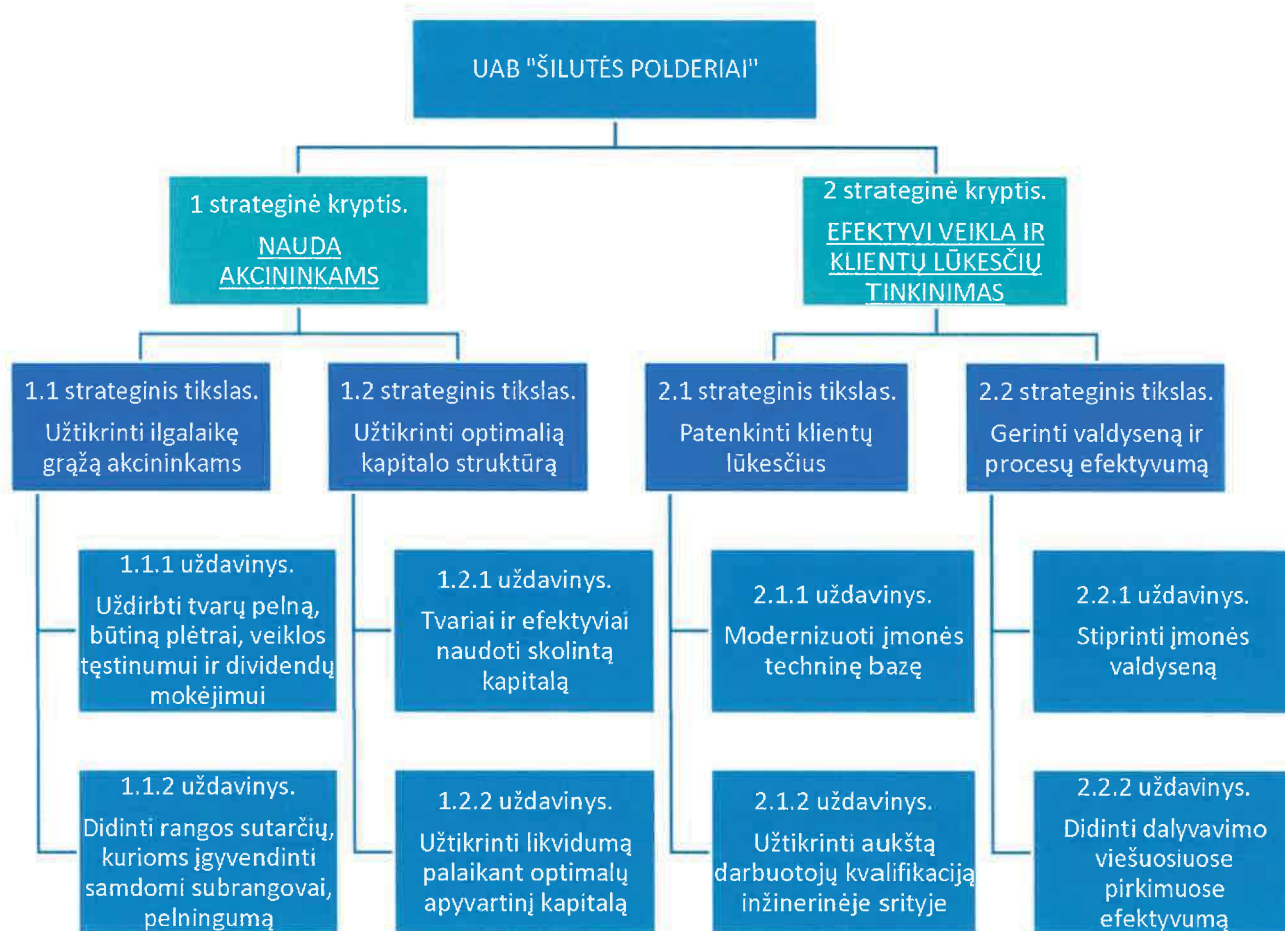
UAB "ŠILUTĖS POLDERIAI"

1 strateginė kryptis.
NAUDA AKCININKAMS

2 strateginė kryptis.
EFEKTYVI VEIKLA IR KLIENTŲ LŪKESČIŲ TINKINIMAS

1.1 strateginis tikslas.
Užtikrinti ilgalaikę grąžą akcininkams

1.1.1 uždavinys.
Uždirbti tvarų pelną, būtiną plėtrai, veiklos tęstinumui ir dividendų mokėjimui

1.1.2 uždavinys.
Didinti rangos sutarčių, kurioms įgyvendinti samdomi subrangovai, pelningumą

1.2 strateginis tikslas.
Užtikrinti optimalią kapitalo struktūrą

1.2.1 uždavinys.
Tvariai ir efektyviai naudoti skolintą kapitalą

1.2.2 uždavinys.
Užtikrinti likvidumą palaikant optimalų apyvartinį kapitalą

2.1 strateginis tikslas.
Patenkinti klientų lūkesčius

2.1.1 uždavinys.
Modernizuoti įmonės techninę bazę

2.1.2 uždavinys.
Užtikrinti aukštą darbuotojų kvalifikaciją inžinerinėje srityje

2.2 strateginis tikslas.
Gerinti valdyseną ir procesų efektyvumą

2.2.1 uždavinys.
Stiprinti įmonės valdyseną

2.2.2 uždavinys.
Didinti dalyvavimo viešuosiuose pirkimuose efektyvumą